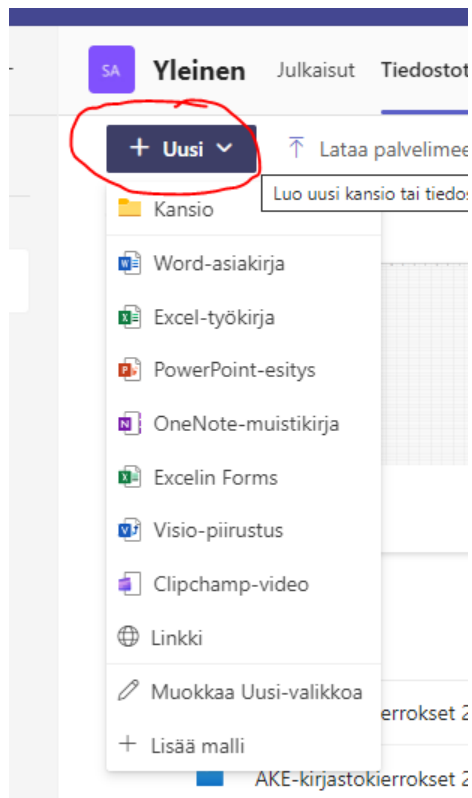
SA Yleinen Julkaisut Tiedostot

+ Uusi

Lataa palvelimee

Luo uusi kansio tai tiedos

Kansio

Word-asiakirja

Excel-työkirja

PowerPoint-esitys

OneNote-muistikirja

Excelin Forms

Visio-piirustus

Clipchamp-video

Linkki

Muokkaa Uusi-valikkoa

+ Lisää malli

kierrokset 2

AKE-kirjastokierrokset 2